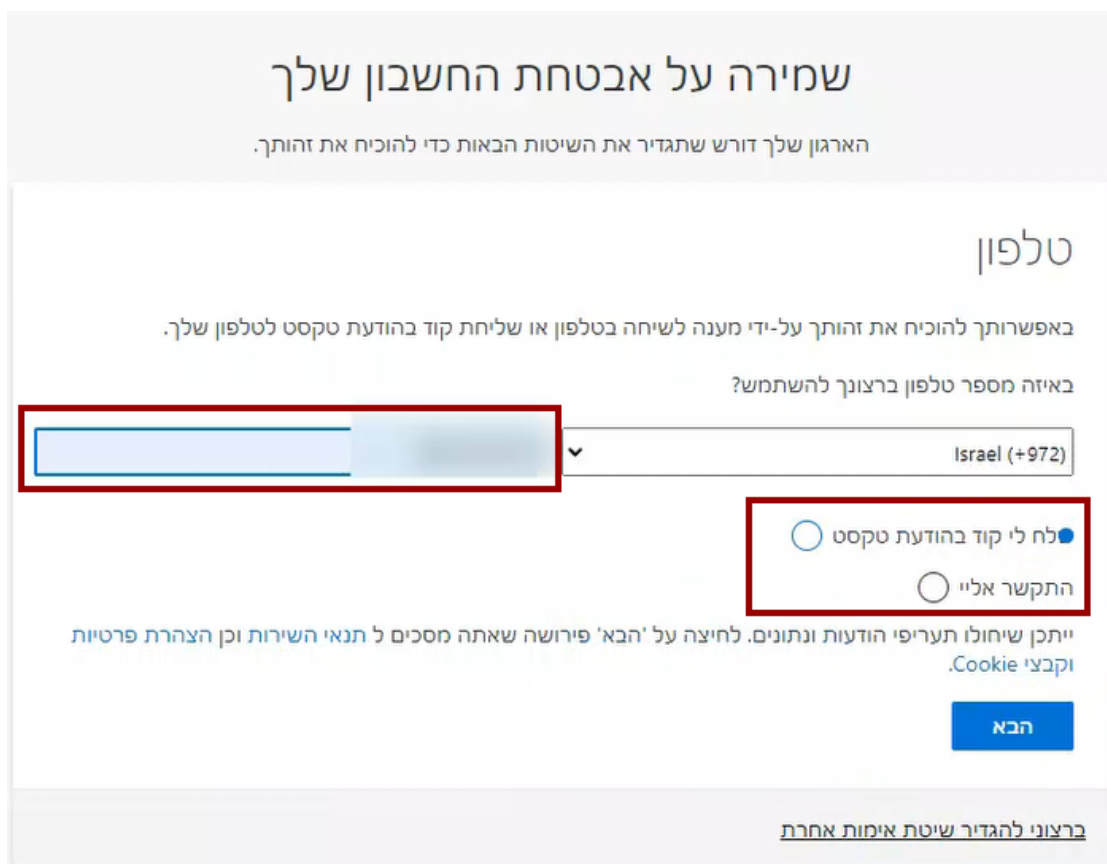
שמירה על אבטחת החשבון שלך

הארגון שלך דורש שתגדיר את השיטות הבאות כדי להוכיח את זהותך.

טלפון

באפשרותך להוכיח את זהותך על-ידי מענה לשיחה בטלפון או שליחת קוד בהודעת טקסט לטלפון שלך.

באיזה מספר טלפון ברצונך להשתמש?

Israel (+972)

לח לי קוד בהודעת טקסט

התקשר אליי

ייתכן שיחולו תעריפי הודעות ונתונים. לחיצה על 'הבא' פירושה שאתה מסכים ל תנאי השירות וכן הצהרת פרטיות וקבצי Cookie.

הבא

ברצוני להגדיר שיטת אימות אחרת